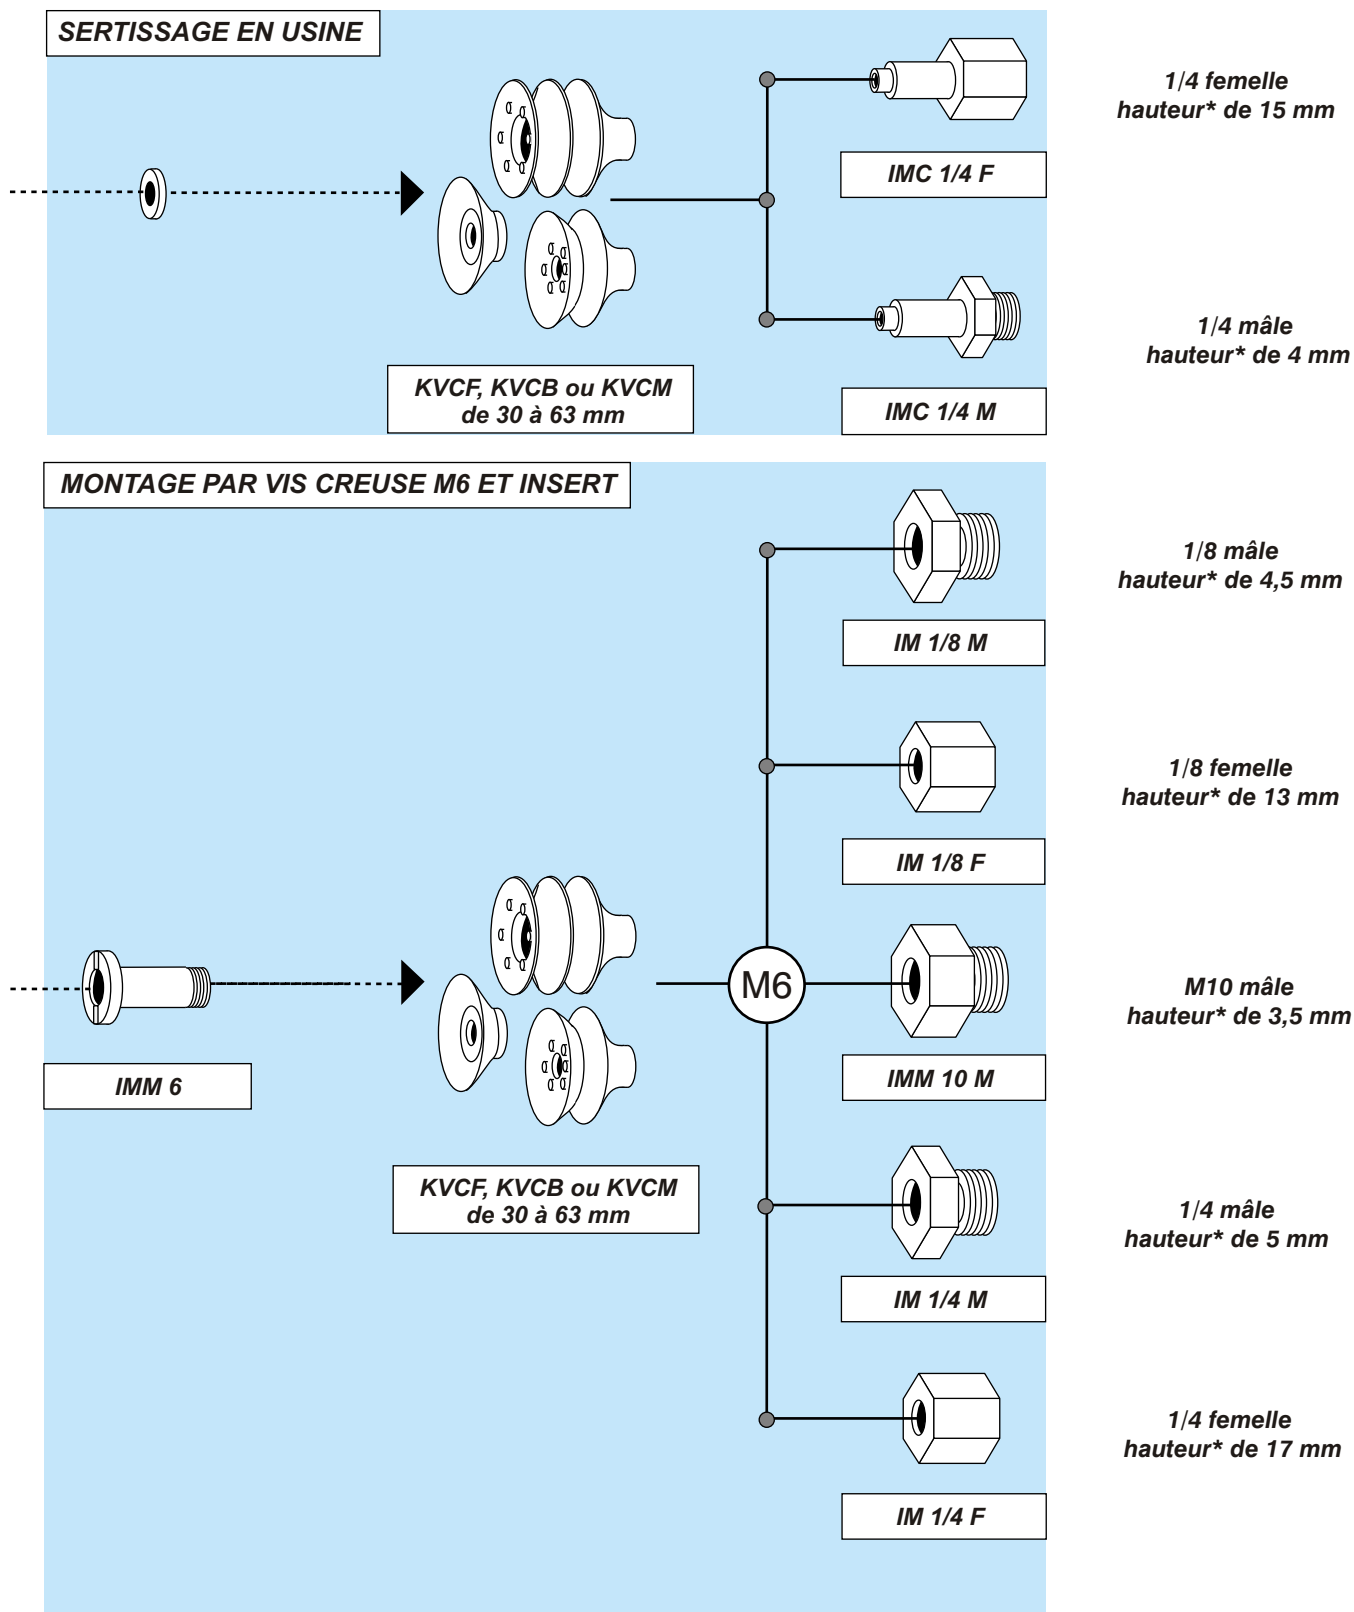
SERTISSAGE EN USINE

1/4 femelle
hauteur* de 15 mm

IMC 1/4 F

1/4 mâle
hauteur* de 4 mm

KVCF, KVCB ou KVCM
de 30 à 63 mm

IMC 1/4 M

MONTAGE PAR VIS CREUSE M6 ET INSERT

1/8 mâle
hauteur* de 4,5 mm

IM 1/8 M

1/8 femelle
hauteur* de 13 mm

IM 1/8 F

M6

M10 mâle
hauteur* de 3,5 mm

IMM 6

IMM 10 M

KVCF, KVCB ou KVCM
de 30 à 63 mm

1/4 mâle
hauteur* de 5 mm

IM 1/4 M

1/4 femelle
hauteur* de 17 mm

IM 1/4 F